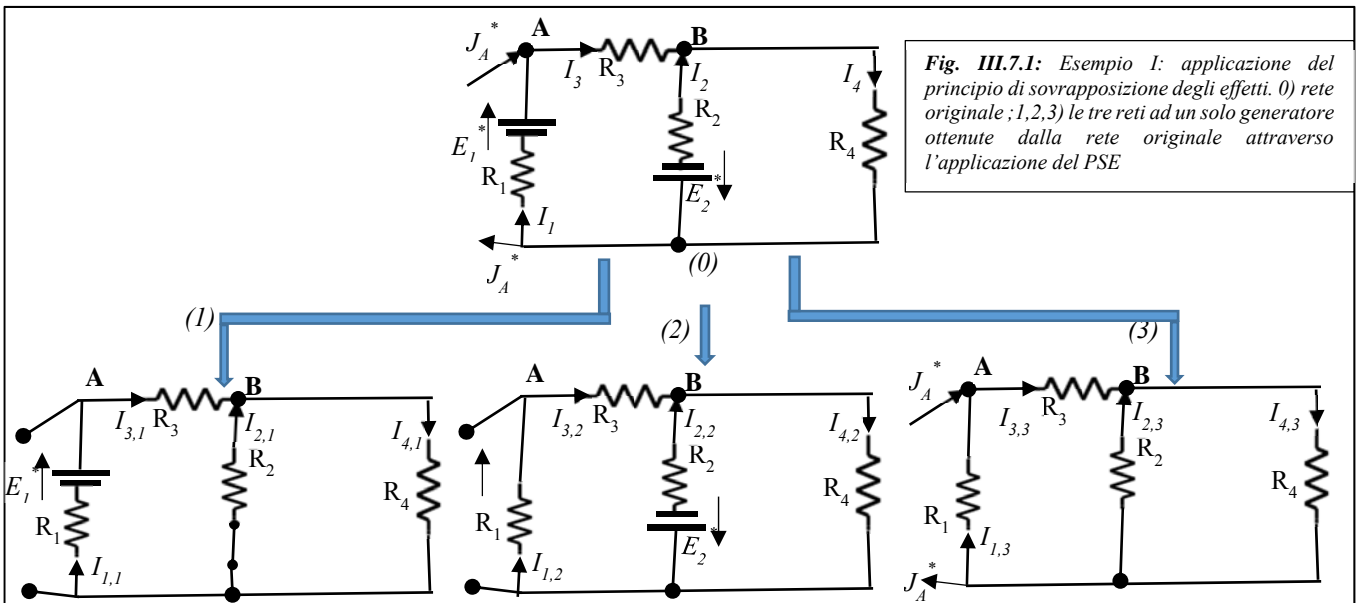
**Fig. III.7.1:** *Esempio I: applicazione del principio di sovrapposizione degli effetti. 0) rete originale ;1,2,3) le tre reti ad un solo generatore ottenute dalla rete originale attraverso l'applicazione del PSE*

$J_A^*$ A $I_3$ $R_3$ B $I_2$ $I_4$ $E_1^*$ $R_2$ $R_4$ $R_1$ $E_2^*$ $I_1$ $J_A^*$ (0)

(1) (2) (3)

A $I_{3,1}$ $R_3$ B $I_{2,1}$ $I_{4,1}$ $E_1^*$ $R_2$ $R_4$ $R_1$ $I_{1,1}$

A $I_{3,2}$ $R_3$ B $I_{2,2}$ $I_{4,2}$ $R_2$ $R_4$ $R_1$ $E_2^*$ $I_{1,2}$

$J_A^*$ A $I_{3,3}$ $R_3$ B $I_{2,3}$ $I_{4,3}$ $R_2$ $R_4$ $R_1$ $I_{1,3}$ $J_A^*$